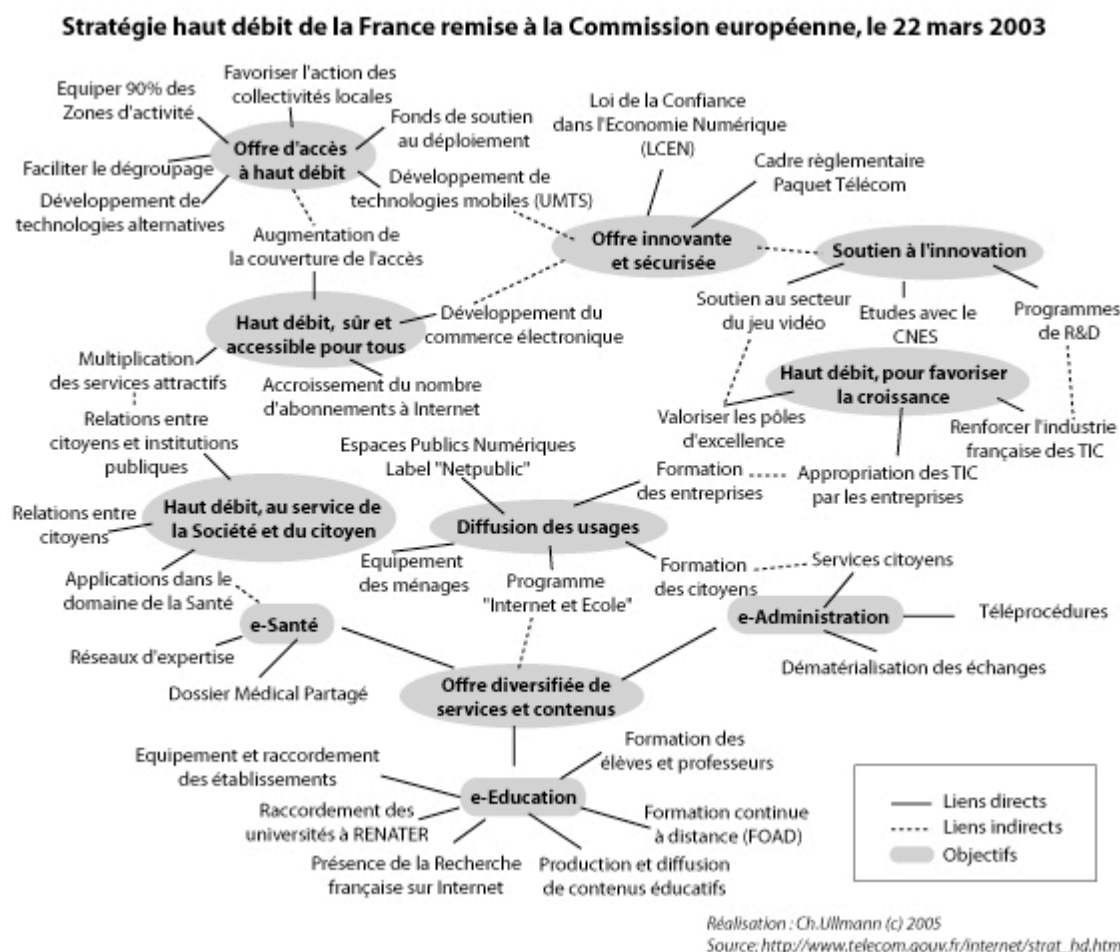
Stratégie haut débit de la France remise à la Commission européenne, le 22 mars 2003

Equiper 90% des Zones d'activité

Favoriser l'action des collectivités locales

Fonds de soutien au déploiement

Offre d'accès à haut débit

Faciliter le dégroupage

Développement de technologies alternatives

Développement de technologies mobiles (UMTS)

Loi de la Confiance dans l'Economie Numérique (LCEN)

Cadre règlementaire Paquet Télécom

Augmentation de la couverture de l'accès

Offre innovante et sécurisée

Soutien à l'innovation

Haut débit, sûr et accessible pour tous

Développement du commerce électronique

Soutien au secteur du jeu vidéo

Etudes avec le CNES

Programmes de R&D

Multiplication des services attractifs

Accroissement du nombre d'abonnements à Internet

Haut débit, pour favoriser la croissance

Relations entre citoyens et institutions publiques

Valoriser les pôles d'excellence

Renforcer l'industrie française des TIC

Espaces Publics Numériques Label "Netpublic"

Formation des entreprises

Appropriation des TIC par les entreprises

Relations entre citoyens

Haut débit, au service de la Société et du citoyen

Diffusion des usages

Equipement des ménages

Applications dans le domaine de la Santé

Programme "Internet et Ecole"

Formation des citoyens

Services citoyens

e-Santé

e-Administration

Téléprocédures

Réseaux d'expertise

Dématérialisation des échanges

Dossier Médical Partagé

Offre diversifiée de services et contenus

Equipement et raccordement des établissements

Formation des élèves et professeurs

e-Education

Raccordement des universités à RENATER

Formation continue à distance (FOAD)

Présence de la Recherche française sur Internet

Production et diffusion de contenus éducatifs

Liens directs
Liens indirects
Objectifs

Réalisation : Ch.Ullmann (c) 2005
Source: http://www.telecom.gouv.fr/internet/strat_hd.htm